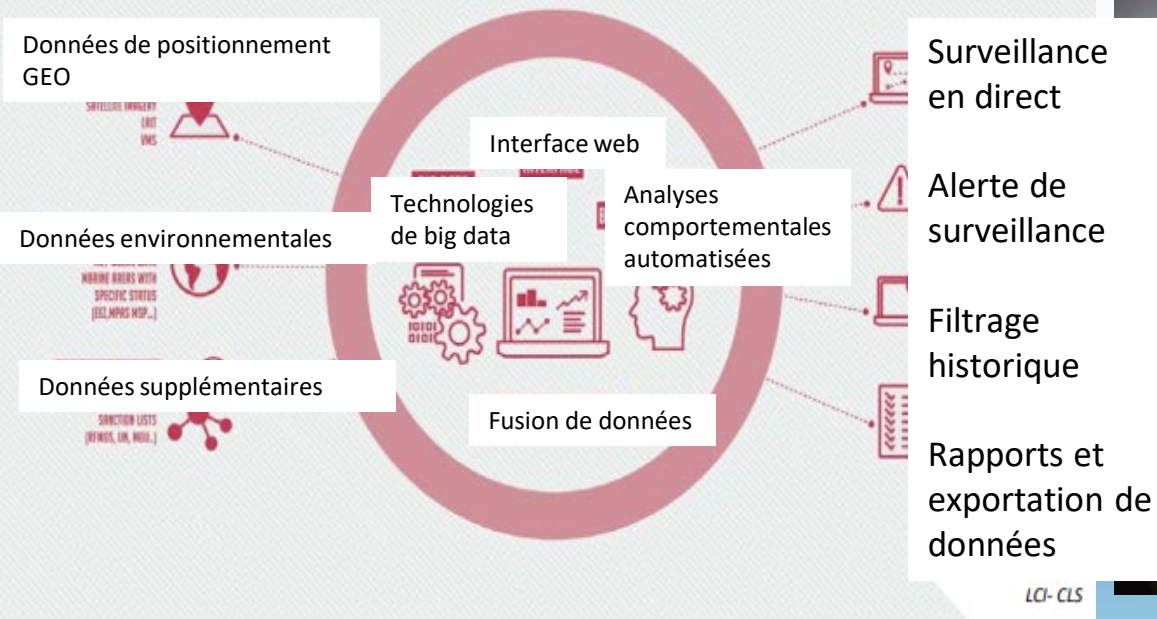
Données de positionnement GEO

SATELLITE IMAGERY
LRIT
VMS

Interface web

INTERFACE

Technologies de big data

Analyses comportementales automatisées

Données environnementales

MARINE AREAS WITH SPECIFIC STATUS (EEZ,MPAS MSP...)

Données supplémentaires

SANCTION LISTS (RFMOS, UN, NGO...)

Fusion de données

Surveillance en direct

Alerte de surveillance

Filtrage historique

Rapports et exportation de données

LCI- CLS